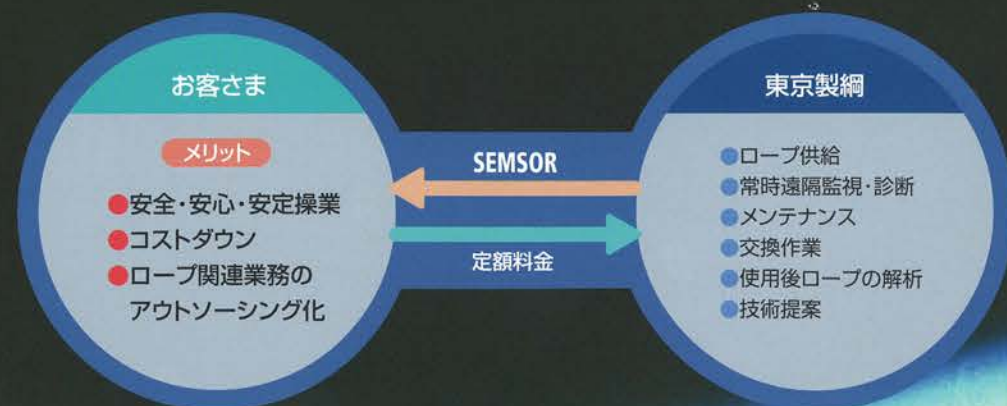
お客さま

メリット

●安全・安心・安定操業
●コストダウン
●ロープ関連業務のアウトソーシング化

SEMSOR

定額料金

東京製綱

●ロープ供給
●常時遠隔監視・診断
●メンテナンス
●交換作業
●使用後ロープの解析
●技術提案